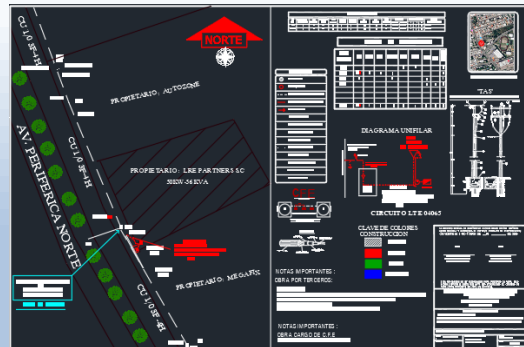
NORTE

CU 1/0 3F-4H

PROPIETARIO: AUTOZONE

CU 1/0 3F-4H

PROPIETARIO: LRE PARTNERS SC
380/W-56 KVA

AV. PERIFERICA NORTE

PROPIETARIO: MEGAFIX

CU 1/0 3F-4H

DIAGRAMA UNIFILAR

CIRCUITO LTE 04065

CLAVE DE COLORES
CONSTRUCCION

NOTAS IMPORTANTES :
OBRA POR TERCEROS

NOTAS IMPORTANTES :
OBRA CARGO DE C.F.E

TAP